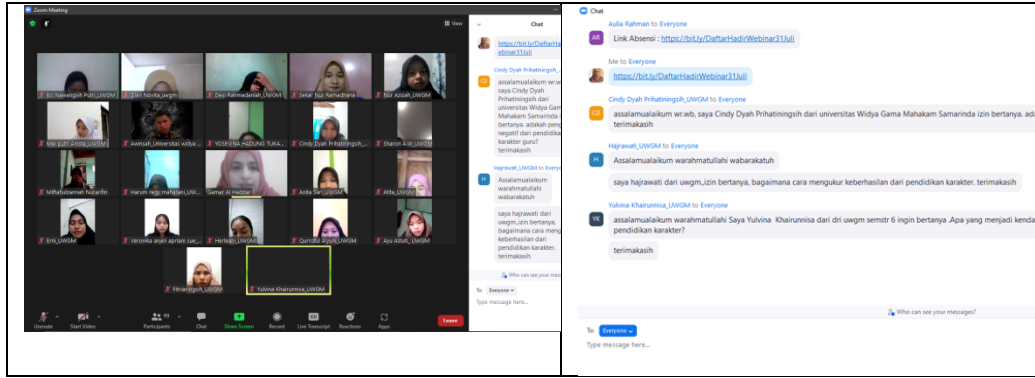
Zoom Meeting

View

Eti Nawangsih Putri_UWGM | Dian Novita_uwgm | Desi Rahmadaniati_UWGM | Sekar Nur Ramadhani | Nur Aisyah_UWGM
Mai putri Anisa_UWGM | Awinsah_Universitas widya... | YOSEVINA HADUNG TUKA... | Cindy Dyah Prihatiningsih... | Sharon A.W_UWGM
Miftahulhannah Nurarifin | Harum regsi mahiran_UWGM | Gemar Al Haddar | Anita Sari_UWGM | Atita_UWGM
Erni_UWGM | Veronika anjeli apriani suk... | Herlinah_UWGM | Qurrotul Ayuni_UWGM | Ayu Astuti_UWGM
Fitrianingsih_UWGM | Yulvina Khairunnisa_UWGM

Unmute | Start Video | Participants | Chat | Share Screen | Record | Live Transcript | Reactions | Apps | Leave

Chat

https://bit.ly/DaftarHadirWebinar31Juli

Cindy Dyah Prihatiningsih_...
assalamualaikum wr.wb, saya Cindy Dyah Prihatiningsih dari universitas Widya Gam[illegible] Mahakam Samarinda iz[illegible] bertanya. adakah pen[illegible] negatif dari pendidika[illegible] karakter guru? terimakasih

Hajrawati_UWGM to Everyone
Assalamualaikum warahmatullahi wabarakatuh

saya hajrawati dari uwgm,,izin bertanya, bagaimana cara meng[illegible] keberhasilan dari pendidikan karakter. terimakasih

Who can see your messages?
To: Everyone
Type message here...

Chat

Aulia Rahman to Everyone
Link Absensi : https://bit.ly/DaftarHadirWebinar31Juli

Me to Everyone
https://bit.ly/DaftarHadirWebinar31Juli

Cindy Dyah Prihatiningsih_UWGM to Everyone
assalamualaikum wr.wb, saya Cindy Dyah Prihatiningsih dari universitas Widya Gama Mahakam Samarinda izin bertanya. ada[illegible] terimakasih

Hajrawati_UWGM to Everyone
Assalamualaikum warahmatullahi wabarakatuh

saya hajrawati dari uwgm,,izin bertanya, bagaimana cara mengukur keberhasilan dari pendidikan karakter. terimakasih

Yulvina Khairunnisa_UWGM to Everyone
assalamualaikum warahmatullahi Saya Yulvina Khairunnisa dari dri uwgm semstr 6 ingin bertanya .Apa yang menjadi kenda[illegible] pendidikan karakter?

terimakasih

Who can see your messages?
To: Everyone
Type message here...